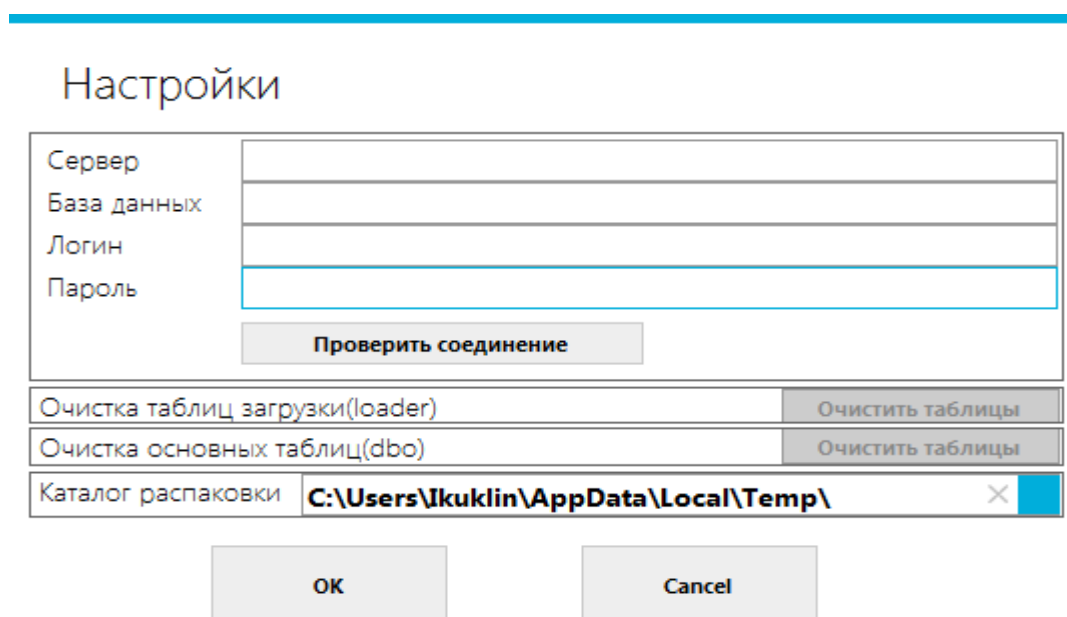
Настройки

Сервер
База данных
Логин
Пароль

Проверить соединение

Очистка таблиц загрузки(loader)
Очистить таблицы

Очистка основных таблиц(dbo)
Очистить таблицы

Каталог распаковки
C:\Users\Ikuklin\AppData\Local\Temp\
×

OK
Cancel